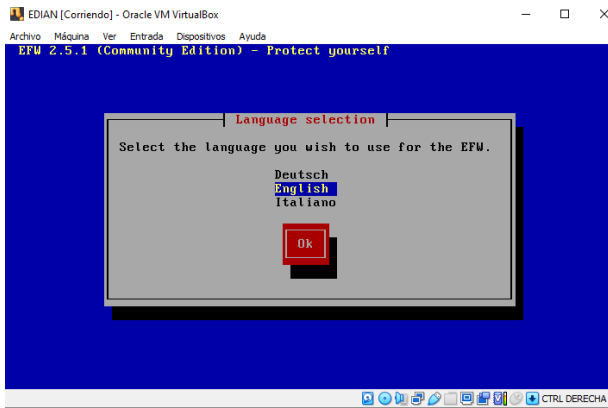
EDIAN [Corriendo] - Oracle VM VirtualBox

Archivo Máquina Ver Entrada Dispositivos Ayuda

EFW 2.5.1 (Community Edition) - Protect yourself

Language selection

Select the language you wish to use for the EFW.

Deutsch
English
Italiano

Ok

CTRL DERECHA